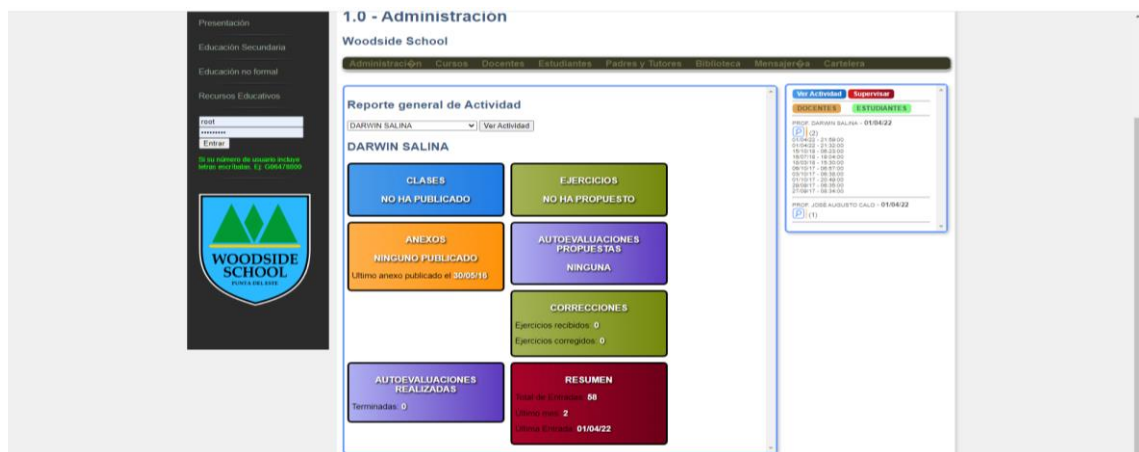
Presentación

Educación Secundaria

Educación no formal

Recursos Educativos

root

••••••••••

Entrar

Si su número de usuario incluye letras escribalas. Ej: G06478000

WOODSIDE SCHOOL
PUNTA DEL ESTE

1.0 - Administracion

Woodside School

Administraci�n Cursos Docentes Estudiantes Padres y Tutores Biblioteca Mensajer�a Cartelera

Reporte general de Actividad

DARWIN SALINA

Ver Actividad

DARWIN SALINA

CLASES
NO HA PUBLICADO

EJERCICIOS
NO HA PROPUESTO

ANEXOS
NINGUNO PUBLICADO
Ultimo anexo publicado el 30/05/18

AUTOEVALUACIONES PROPUESTAS
NINGUNA

CORRECCIONES
Ejercicios recibidos: 0
Ejercicios corregidos: 0

AUTOEVALUACIONES REALIZADAS
Terminadas: 0

RESUMEN
Total de Entradas: 58
Ultimo mes: 2
Ultima Entrada: 01/04/22

Ver Actividad Supervisar

DOCENTES ESTUDIANTES

PROF. DARWIN SALINA - 01/04/22
(2)
01/04/22 - 21:59:00
01/04/22 - 21:32:00
15/10/18 - 08:23:00
18/07/18 - 18:04:00
18/03/18 - 15:30:00
09/10/17 - 08:57:00
03/10/17 - 08:38:00
01/10/17 - 20:48:00
28/08/17 - 08:26:00
27/08/17 - 08:34:00

PROF. JOSE AUGUSTO CALO - 01/04/22
(1)